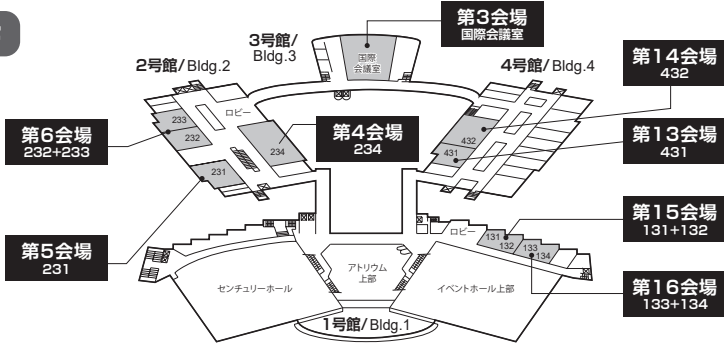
第3会場
国際会議室

3号館/
Bldg.3

国際
会議室

2号館/Bldg.2

4号館/Bldg.4

第14会場
432

ロビー

第6会場
232+233

233
232

234

第4会場
234

432
431

第13会場
431

231

第15会場
131+132

ロビー

131
132
133
134

第5会場
231

アトリウム
上部

センチュリーホール

イベントホール上部

第16会場
133+134

1号館/Bldg.1